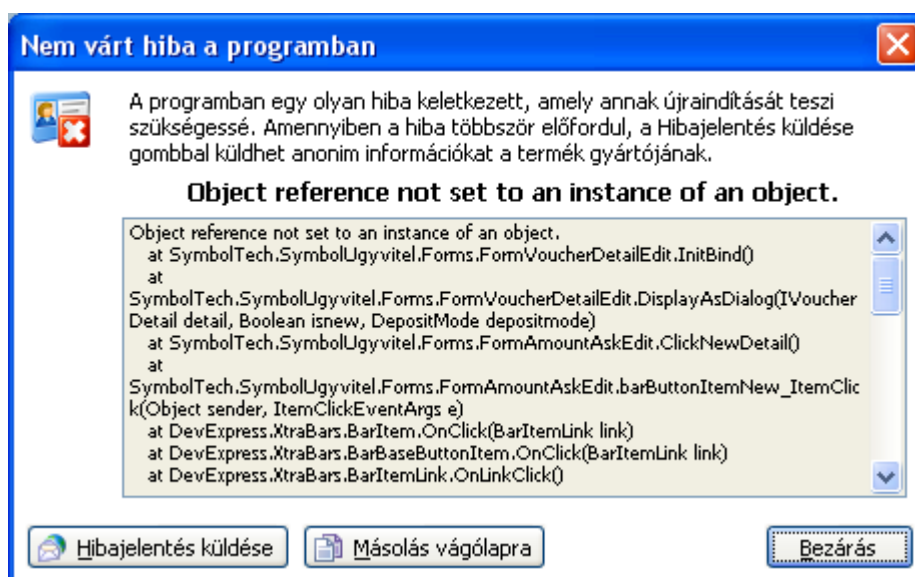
Nem várt hiba a programban

A programban egy olyan hiba keletkezett, amely annak újraindítását teszi szükségessé. Amennyiben a hiba többször előfordul, a Hibajelentés küldése gombbal küldhet anonim információkat a termék gyártójának.

Object reference not set to an instance of an object.

Object reference not set to an instance of an object.
at SymbolTech.SymbolUgyvitel.Forms.FormVoucherDetailEdit.InitBind()
at
SymbolTech.SymbolUgyvitel.Forms.FormVoucherDetailEdit.DisplayAsDialog(IVoucherDetail detail, Boolean isnew, DepositMode depositmode)
at SymbolTech.SymbolUgyvitel.Forms.FormAmountAskEdit.ClickNewDetail()
at
SymbolTech.SymbolUgyvitel.Forms.FormAmountAskEdit.barButtonItemNew_ItemClick(Object sender, ItemClickEventArgs e)
at DevExpress.XtraBars.BarItem.OnClick(BarItemLink link)
at DevExpress.XtraBars.BarBaseButtonItem.OnClick(BarItemLink link)
at DevExpress.XtraBars.BarItemLink.OnLinkClick()

Hibajelentés küldése
Másolás vágólapra
Bezárás